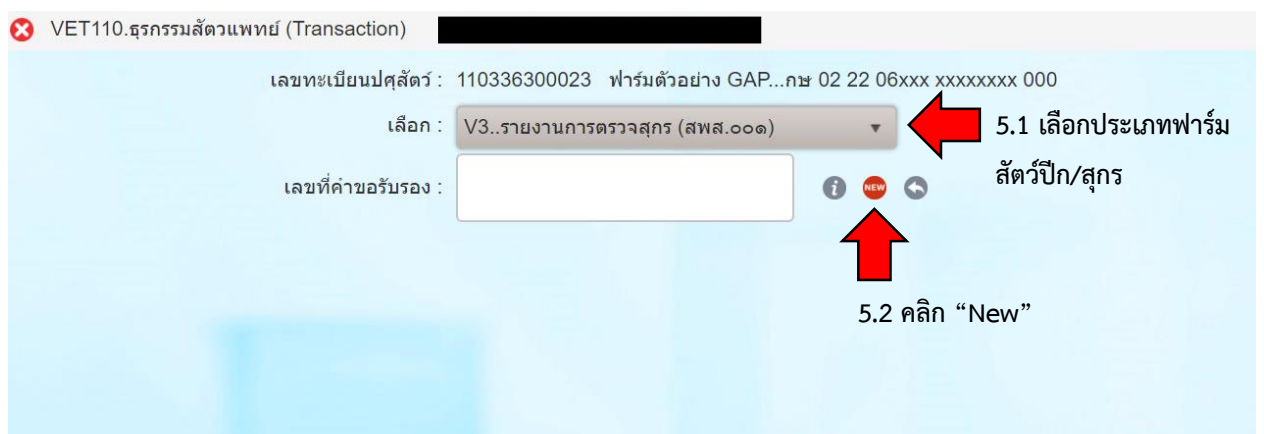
VET110.ธุรกรรมสัตวแพทย์ (Transaction)

เลขทะเบียนปศุสัตว์ : 110336300023 ฟาร์มตัวอย่าง GAP...กษ 02 22 06xxx xxxxxxxx 000

เลือก : V3..รายงานการตรวจสุกร (สพส.๐๐๑)

5.1 เลือกประเภทฟาร์มสัตว์ปีก/สุกร

เลขที่คำขอรับรอง :

NEW

5.2 คลิก “New”